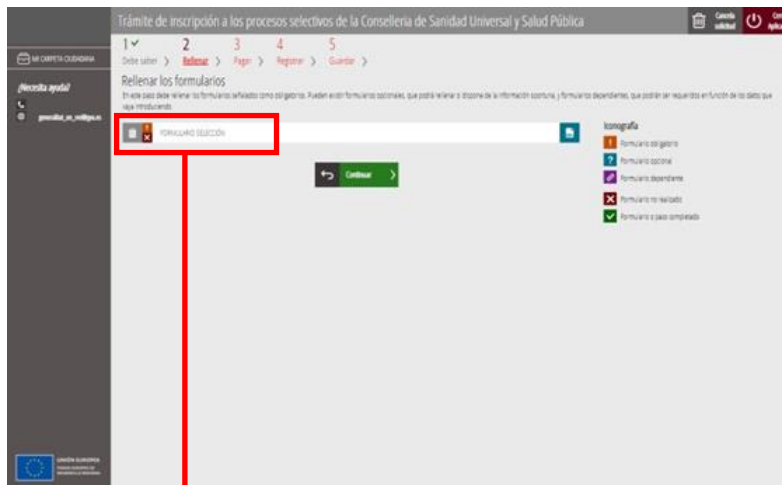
Trámite de inscripción a los procesos selectivos de la Conselleria de Sanidad Universal y Salud Pública

Cancelar solicitud

Cer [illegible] aplic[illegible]

MI CARPETA CIUDADANA

¿Necesita ayuda?

generalitat_en_red@gva.es

UNIÓN EUROPEA

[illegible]

1 ✓ Debe saber >
2 Rellenar >
3 Pagar >
4 Registrar >
5 Guardar >

Rellenar los formularios

En este paso debe rellenar los formularios señalados como obligatorios. Pueden existir formularios opcionales, que podrá rellenar si dispone de la información oportuna, y formularios dependientes, que podrán ser requeridos en función de los datos que vaya introduciendo.

FORMULARIO SELECCIÓN

Continuar

Iconografía

Formulario obligatorio

Formulario opcional

Formulario dependiente

Formulario no realizado

Formulario o paso completado